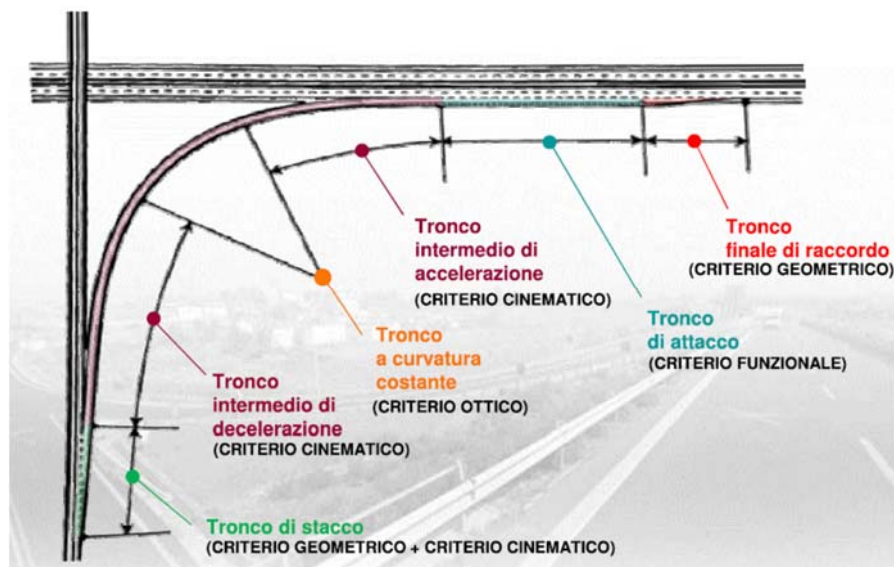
Tronco intermedio di accelerazione
(CRITERIO CINEMATICO)

Tronco finale di raccordo
(CRITERIO GEOMETRICO)

Tronco di attacco
(CRITERIO FUNZIONALE)

Tronco a curvatura costante
(CRITERIO OTTICO)

Tronco intermedio di decelerazione
(CRITERIO CINEMATICO)

Tronco di stacco
(CRITERIO GEOMETRICO + CRITERIO CINEMATICO)